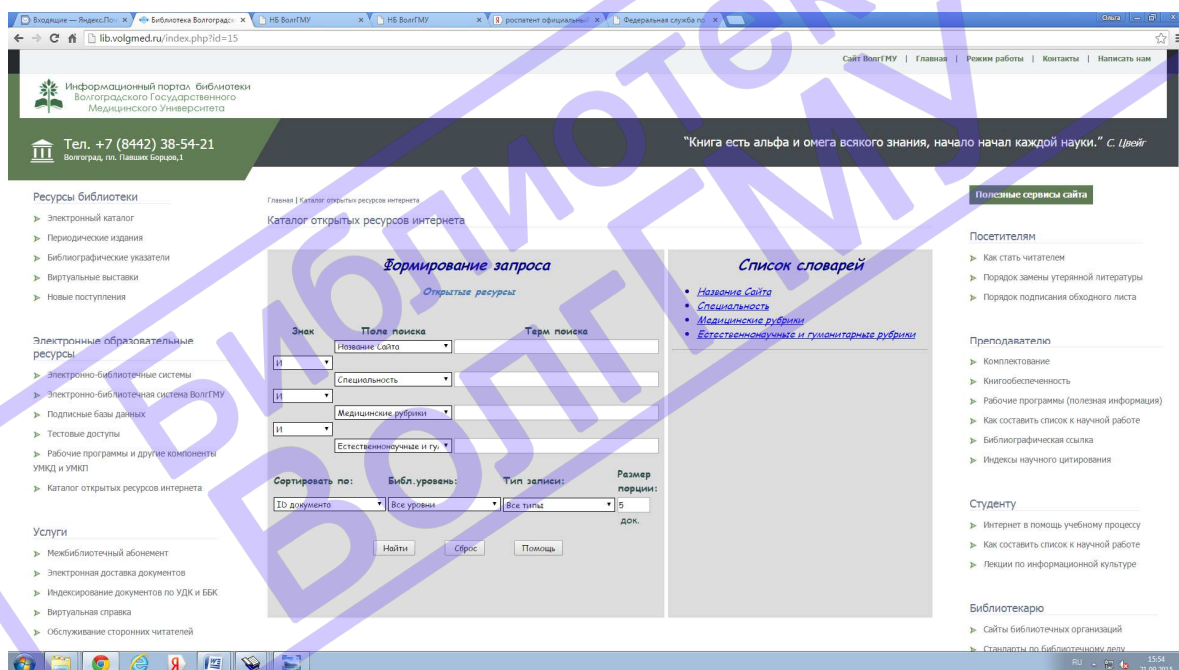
Входящие — Яндекс.Поч × | Библиотека Волгоградск × | НБ ВолгГМУ × | НБ ВолгГМУ × | роспатент официальны × | Федеральная служба по × | Ольга

lib.volgmed.ru/index.php?id=15

Сайт ВолгГМУ | Главная | Режим работы | Контакты | Написать нам

Информационный портал библиотеки Волгоградского Государственного Медицинского Университета

Тел. +7 (8442) 38-54-21
Волгоград, пл. Павших Борцов,1

"Книга есть альфа и омега всякого знания, начало начал каждой науки." С. Цвейг

Ресурсы библиотеки
Электронный каталог
Периодические издания
Библиографические указатели
Виртуальные выставки
Новые поступления

Электронные образовательные ресурсы
Электронно-библиотечные системы
Электронно-библиотечная система ВолгГМУ
Подписные базы данных
Тестовые доступы
Рабочие программы и другие компоненты УМКД и УМКП
Каталог открытых ресурсов интернета

Услуги
Межбиблиотечный абонемент
Электронная доставка документов
Индексирование документов по УДК и ББК
Виртуальная справка
Обслуживание сторонних читателей

Главная | Каталог открытых ресурсов интернета
Каталог открытых ресурсов интернета

Формирование запроса
Открытые ресурсы

| Знак | Поле поиска | Терм поиска |
|---|---|---|
| | Название Сайта | |
| И | Специальность | |
| И | Медицинские рубрики | |
| И | Естественнонаучные и гу | |

Сортировать по: ID документа
Библ.уровень: Все уровни
Тип записи: Все типы
Размер порции: 5 док.

Найти | Сброс | Помощь

Список словарей
Название Сайта
Специальность
Медицинские рубрики
Естественнонаучные и гуманитарные рубрики

Полезные сервисы сайта

Посетителям
Как стать читателем
Порядок замены утерянной литературы
Порядок подписания обходного листа

Преподавателю
Комплектование
Книгообеспеченность
Рабочие программы (полезная информация)
Как составить список к научной работе
Библиографическая ссылка
Индексы научного цитирования

Студенту
Интернет в помощь учебному процессу
Как составить список к научной работе
Лекции по информационной культуре

Библиотекарю
Сайты библиотечных организаций
Стандарты по библиотечному делу

Библиотека ВолгГМУ

RU 15:54 21.09.2015